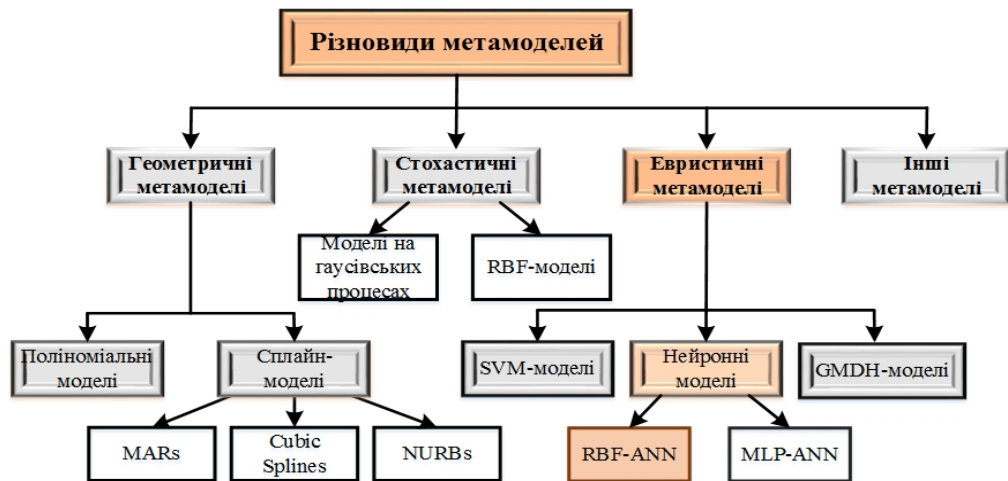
Різновиди метамоделей

Геометричні метамоделі

Стохастичні метамоделі

Евристичні метамоделі

Інші метамоделі

Моделі на гаусівських процесах

RBF-моделі

Поліноміальні моделі

Сплайн-моделі

SVM-моделі

Нейронні моделі

GMDH-моделі

MARs

Cubic Splines

NURBs

RBF-ANN

MLP-ANN